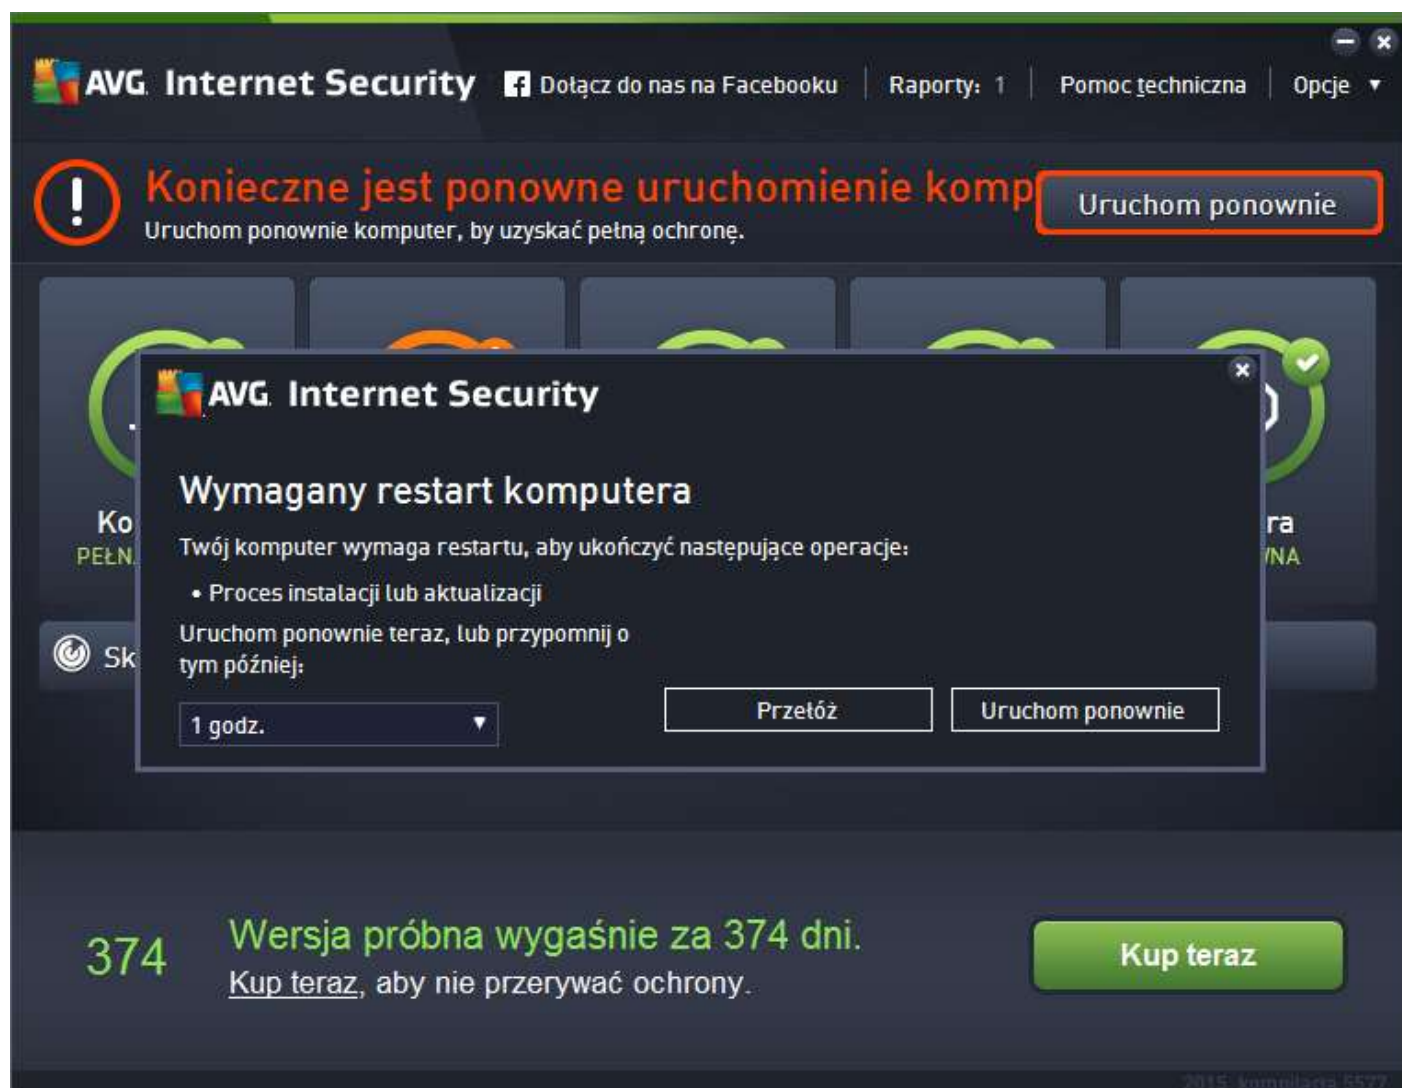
AVG Internet Security Dołącz do nas na Facebooku | Raporty: 1 | Pomoc techniczna | Opcje ▼

Konieczne jest ponowne uruchomienie komp
Uruchom ponownie komputer, by uzyskać pełną ochronę.

Uruchom ponownie

Ko
PEŁN

ra
NA

Sk

AVG Internet Security

Wymagany restart komputera

Twój komputer wymaga restartu, aby ukończyć następujące operacje:

• Proces instalacji lub aktualizacji

Uruchom ponownie teraz, lub przypomnij o tym później:

1 godz.

Przełóż

Uruchom ponownie

374

Wersja próbna wygaśnie za 374 dni.
Kup teraz, aby nie przerywać ochrony.

Kup teraz

2015 kompilacja 5577